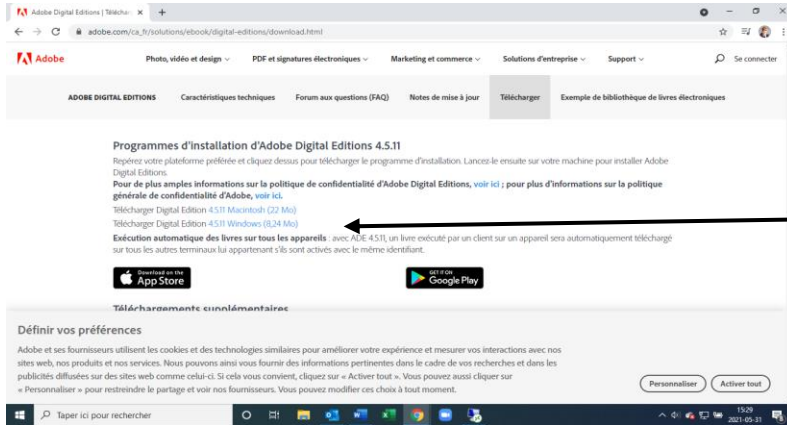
Adobe Digital Editions | Téléchar ×  +

adobe.com/ca_fr/solutions/ebook/digital-editions/download.html

Adobe   Photo, vidéo et design ∨   PDF et signatures électroniques ∨   Marketing et commerce ∨   Solutions d'entreprise ∨   Support ∨   Se connecter

ADOBE DIGITAL EDITIONS   Caractéristiques techniques   Forum aux questions (FAQ)   Notes de mise à jour   Télécharger   Exemple de bibliothèque de livres électroniques

Programmes d'installation d'Adobe Digital Editions 4.5.11

Repérez votre plateforme préférée et cliquez dessus pour télécharger le programme d'installation. Lancez-le ensuite sur votre machine pour installer Adobe Digital Editions.

Pour de plus amples informations sur la politique de confidentialité d'Adobe Digital Editions, voir ici ; pour plus d'informations sur la politique générale de confidentialité d'Adobe, voir ici.

Télécharger Digital Edition 4.5.11 Macintosh (22 Mo)

Télécharger Digital Edition 4.5.11 Windows (8,24 Mo)

Exécution automatique des livres sur tous les appareils : avec ADE 4.5.11, un livre exécuté par un client sur un appareil sera automatiquement téléchargé sur tous les autres terminaux lui appartenant s'ils sont activés avec le même identifiant.

Download on the App Store   GET IT ON Google Play

Téléchargements supplémentaires

Définir vos préférences

Adobe et ses fournisseurs utilisent les cookies et des technologies similaires pour améliorer votre expérience et mesurer vos interactions avec nos sites web, nos produits et nos services. Nous pouvons ainsi vous fournir des informations pertinentes dans le cadre de vos recherches et dans les publicités diffusées sur des sites web comme celui-ci. Si cela vous convient, cliquez sur « Activer tout ». Vous pouvez aussi cliquer sur « Personnaliser » pour restreindre le partage et voir nos fournisseurs. Vous pouvez modifier ces choix à tout moment.

Personnaliser   Activer tout

Taper ici pour rechercher

15:29
2021-05-31